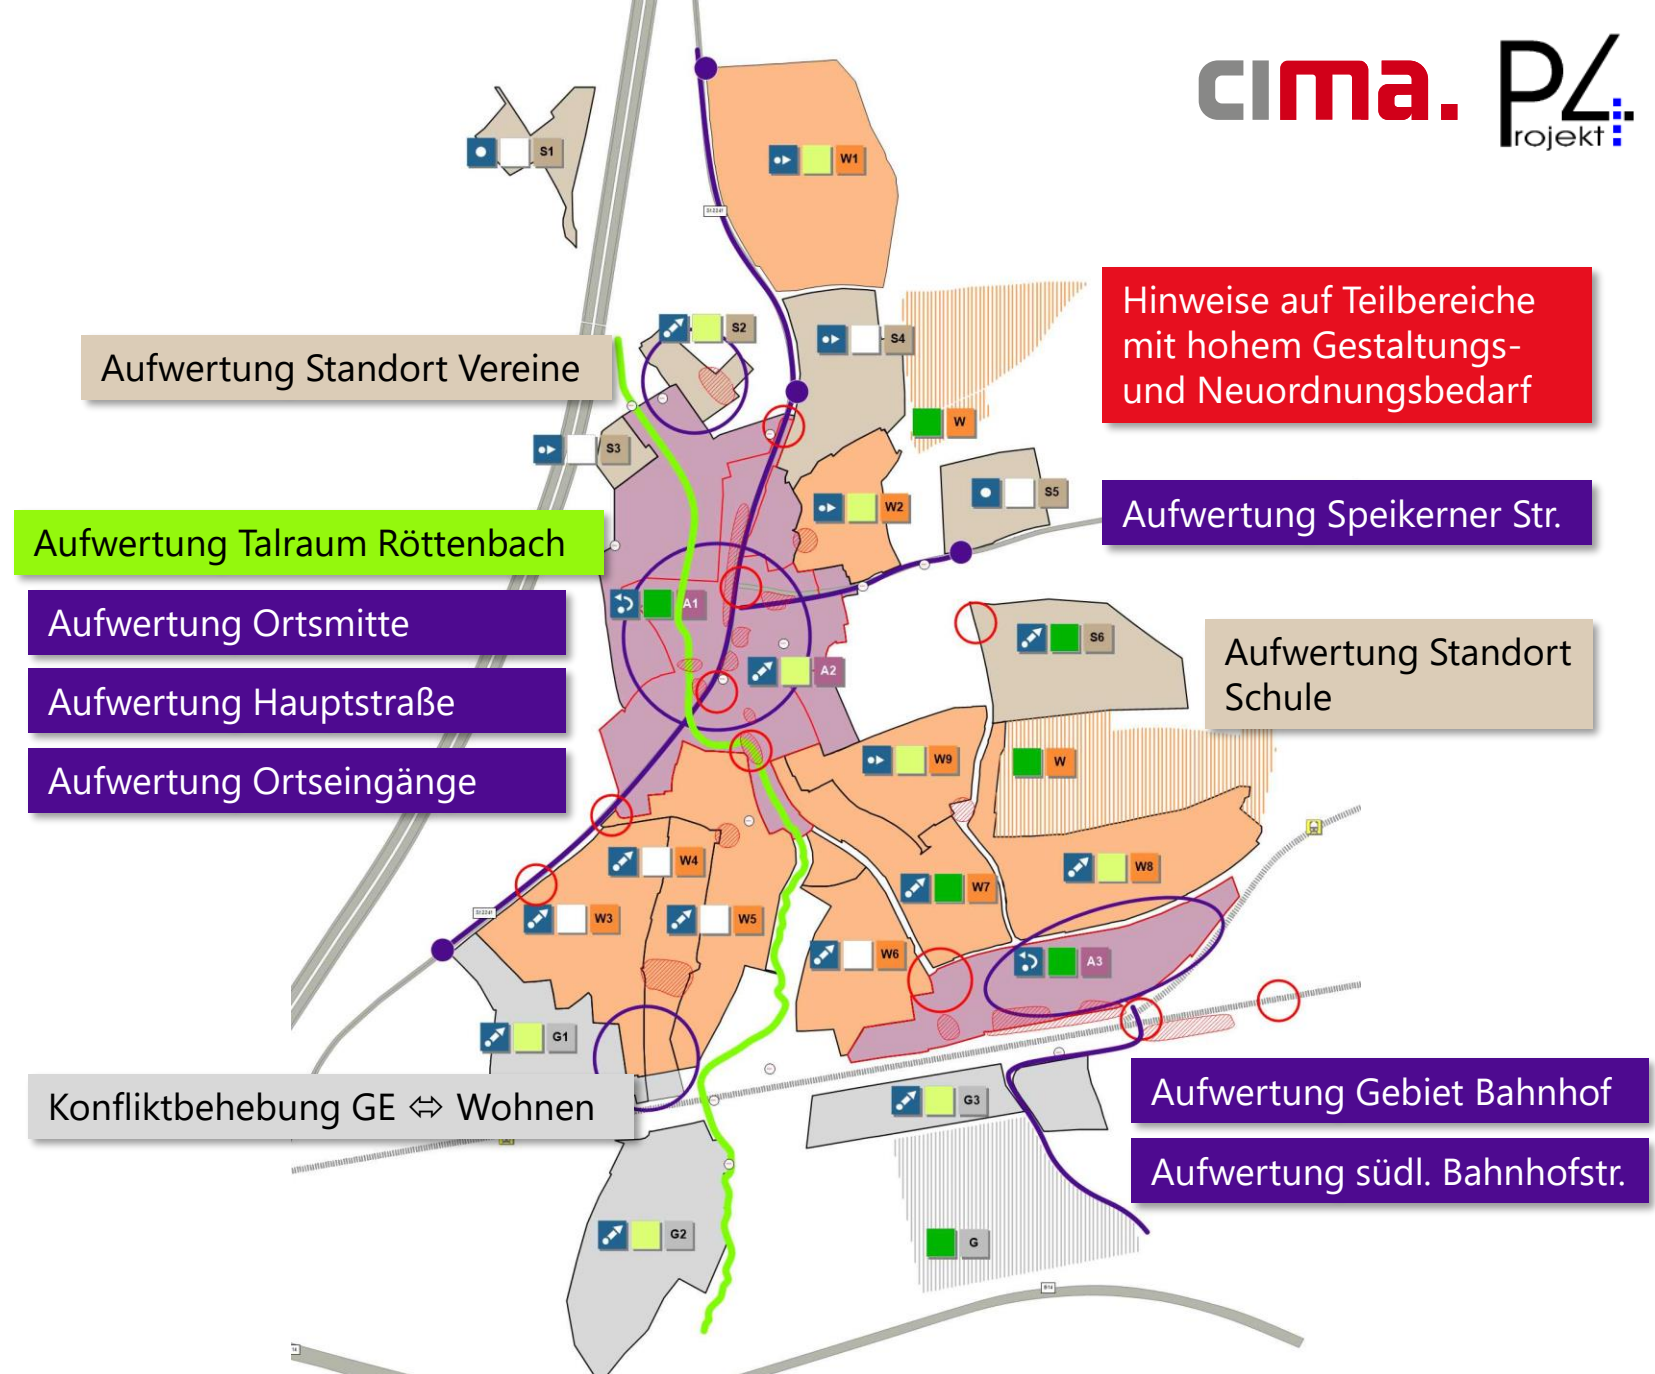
cima. P4 rojekt

S1

W1

Aufwertung Standort Vereine

S2

S4

Hinweise auf Teilbereiche mit hohem Gestaltungs- und Neuordnungsbedarf

W

S3

W2

S5

Aufwertung Talraum Röttenbach

Aufwertung Speikerner Str.

Aufwertung Ortsmitte

A1

S6

Aufwertung Standort Schule

A2

Aufwertung Hauptstraße

W9

W

Aufwertung Ortseingänge

W4

W7

W8

W3

W5

W6

A3

G1

Konfliktbehebung GE ⇔ Wohnen

G3

Aufwertung Gebiet Bahnhof

Aufwertung südl. Bahnhofstr.

G2

G